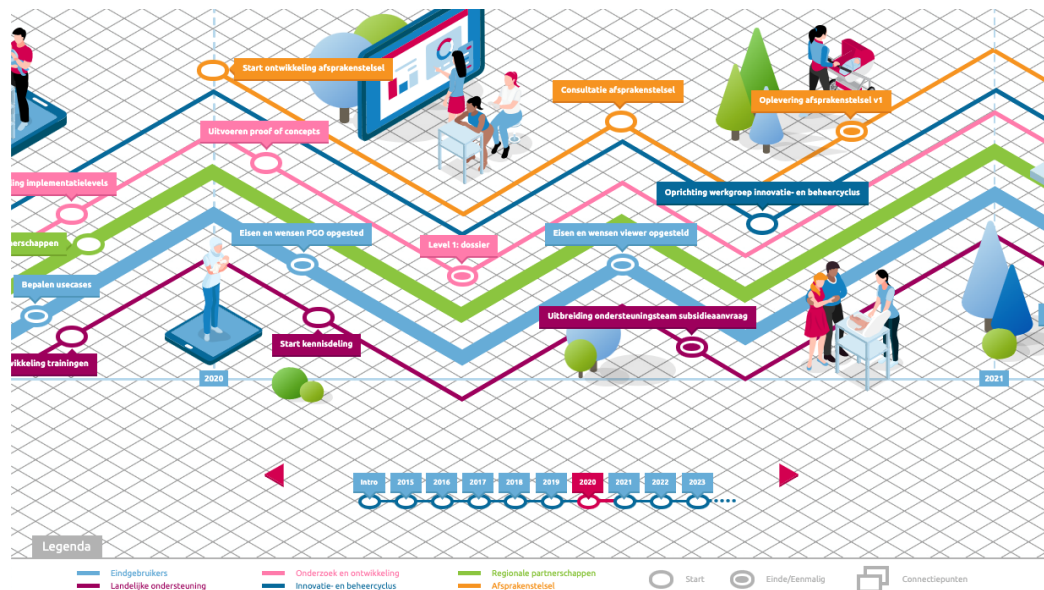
Start ontwikkeling afsprakenstelsel

Consultatie afsprakenstelsel

Oplevering afsprakenstelsel v1

Uitvoeren proof of concepts

ting implementatielevels

Oprichting werkgroep innovatie- en beheercyclus

nerschappen

Eisen en wensen PGO opgested

Level 1: dossier

Eisen en wensen viewer opgesteld

Bepalen usecases

Uitbreiding ondersteuningsteam subsidieaanvraag

Start kennisdeling

wikkeling trainingen

2020

2021

Intro 2015 2016 2017 2018 2019 2020 2021 2022 2023

Legenda

Eindgebruikers
Landelijke ondersteuning
Onderzoek en ontwikkeling
Innovatie- en beheercyclus
Regionale partnerschappen
Afsprakenstelsel
Start
Einde/Eenmalig
Connectiepunten